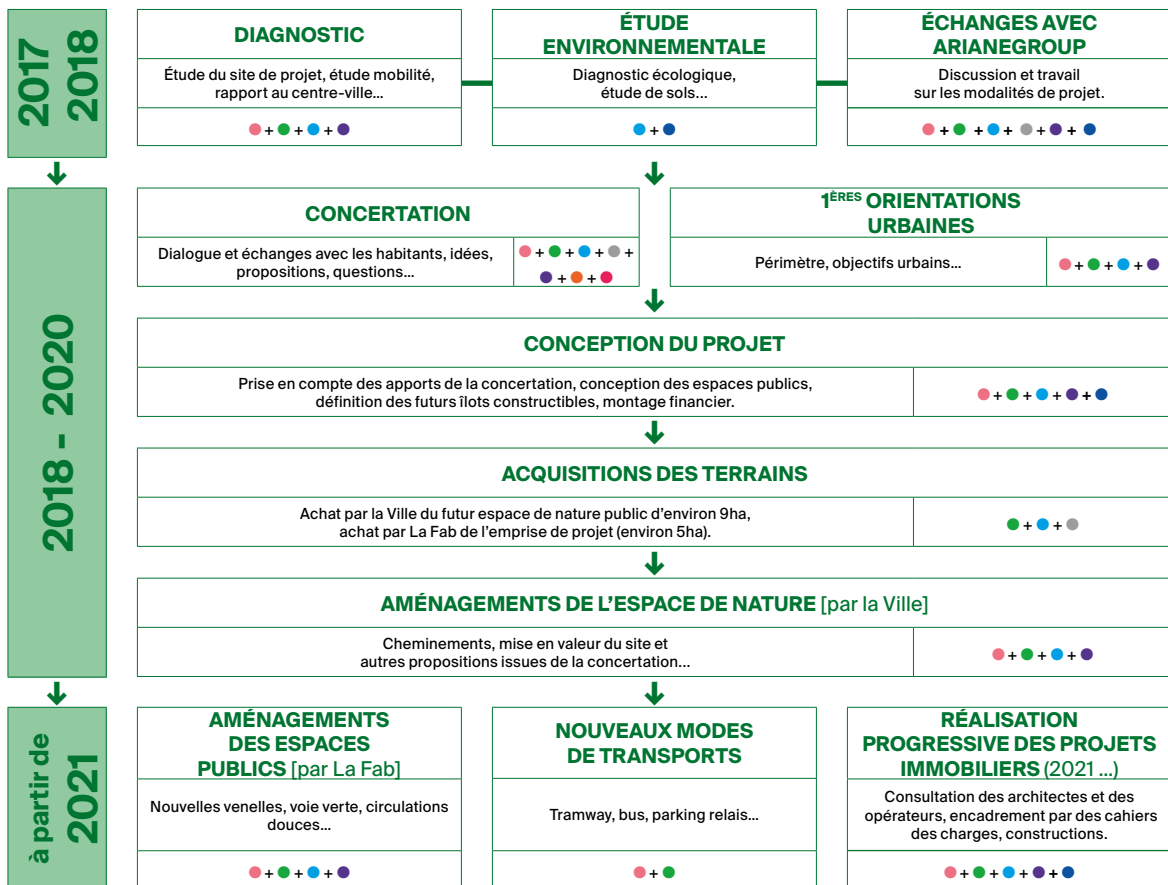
2017
2018

DIAGNOSTIC

Étude du site de projet, étude mobilité, rapport au centre-ville…

+ + +

ÉTUDE ENVIRONNEMENTALE

Diagnostic écologique, étude de sols…

+

ÉCHANGES AVEC ARIANEGROUP

Discussion et travail sur les modalités de projet.

+ + + + + +

2018 - 2020

CONCERTATION

Dialogue et échanges avec les habitants, idées, propositions, questions…

+ + + + + +

1$^{\text{ÈRES}}$ ORIENTATIONS URBAINES

Périmètre, objectifs urbains…

+ + +

CONCEPTION DU PROJET

Prise en compte des apports de la concertation, conception des espaces publics, définition des futurs îlots constructibles, montage financier.

+ + + +

ACQUISITIONS DES TERRAINS

Achat par la Ville du futur espace de nature public d'environ 9ha, achat par La Fab de l'emprise de projet (environ 5ha).

+ +

AMÉNAGEMENTS DE L'ESPACE DE NATURE [par la Ville]

Cheminements, mise en valeur du site et autres propositions issues de la concertation…

+ + +

à partir de
2021

AMÉNAGEMENTS DES ESPACES PUBLICS [par La Fab]

Nouvelles venelles, voie verte, circulations douces…

+ + +

NOUVEAUX MODES DE TRANSPORTS

Tramway, bus, parking relais…

+

RÉALISATION PROGRESSIVE DES PROJETS IMMOBILIERS (2021 …)

Consultation des architectes et des opérateurs, encadrement par des cahiers des charges, constructions.

+ + + +